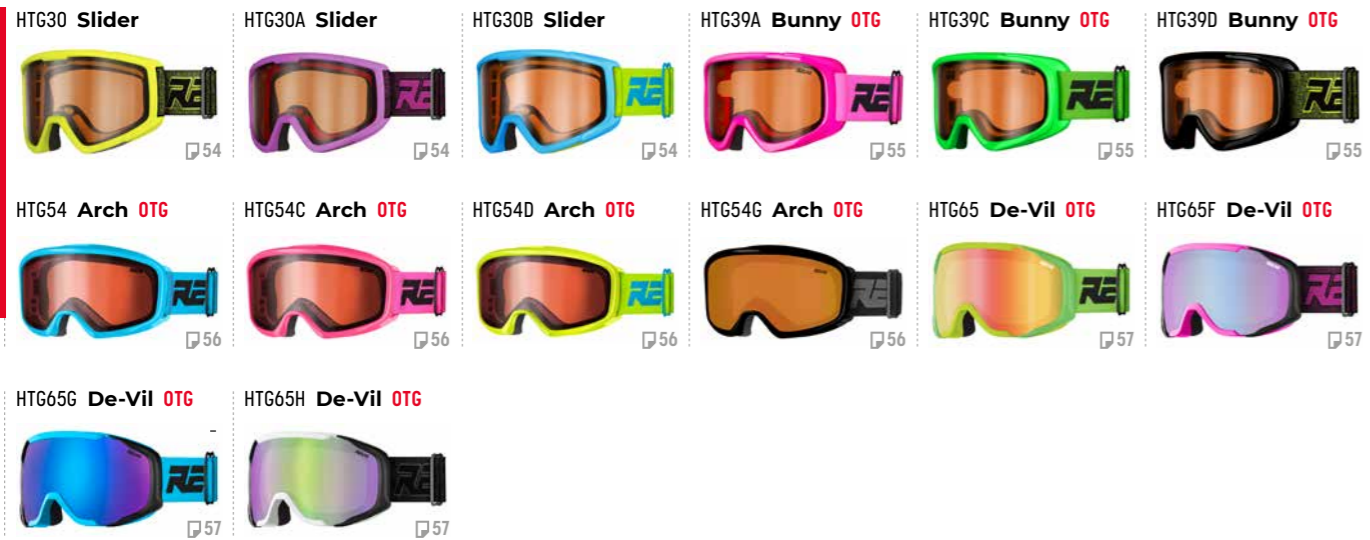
HTG30 Slider
54

HTG30A Slider
54

HTG30B Slider
54

HTG39A Bunny OTG
55

HTG39C Bunny OTG
55

HTG39D Bunny OTG
55

HTG54 Arch OTG
56

HTG54C Arch OTG
56

HTG54D Arch OTG
56

HTG54G Arch OTG
56

HTG65 De-Vil OTG
57

HTG65F De-Vil OTG
57

HTG65G De-Vil OTG
57

HTG65H De-Vil OTG
57